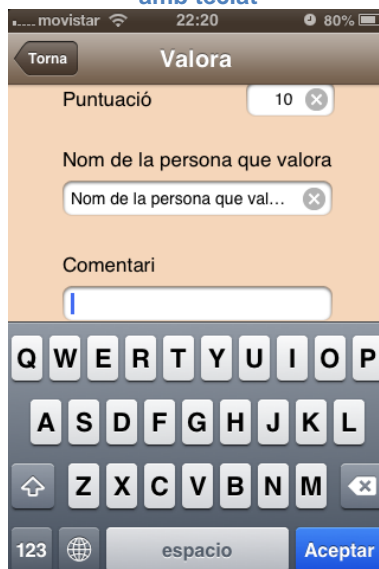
amb toolat

movistar 22:20 80%

Torna

Valora

Puntuació

10

Nom de la persona que valora

Nom de la persona que val...

Comentari

Q W E R T Y U I O P

A S D F G H J K L

Z X C V B N M

123

espacio

Aceptar